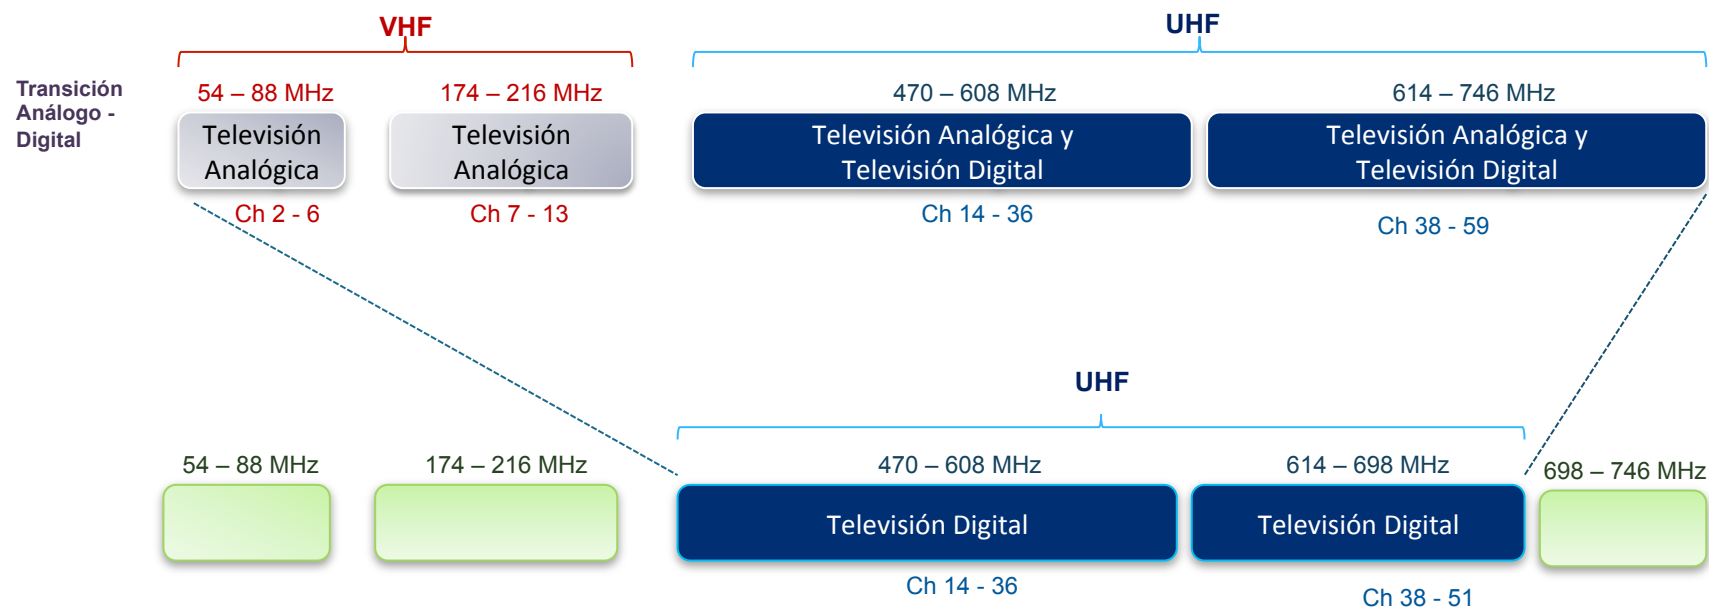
VHF

UHF

Transición Análogo - Digital

54 – 88 MHz

174 – 216 MHz

470 – 608 MHz

614 – 746 MHz

Televisión Analógica

Televisión Analógica

Televisión Analógica y Televisión Digital

Televisión Analógica y Televisión Digital

Ch 2 - 6

Ch 7 - 13

Ch 14 - 36

Ch 38 - 59

UHF

54 – 88 MHz

174 – 216 MHz

470 – 608 MHz

614 – 698 MHz

698 – 746 MHz

Televisión Digital

Televisión Digital

Ch 14 - 36

Ch 38 - 51